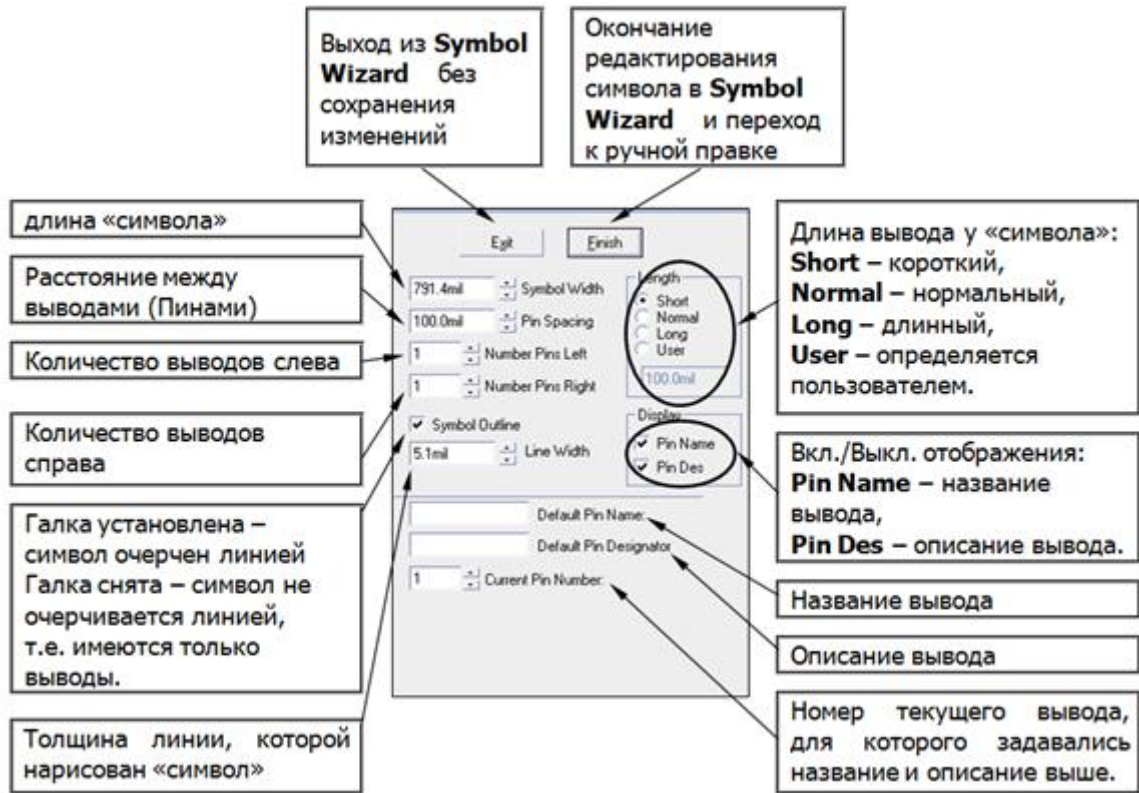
Выход из **Symbol Wizard** без сохранения изменений

Окончание редактирования символа в **Symbol Wizard** и переход к ручной правке

длина «символа»

Расстояние между выводами (Пинами)

Количество выводов слева

Количество выводов справа

Галка установлена – символ очерчен линией Галка снята – символ не очерчивается линией, т.е. имеются только выводы.

Толщина линии, которой нарисован «символ»

Exit

Finish

791.4mil Symbol Width

100.0mil Pin Spacing

1 Number Pins Left

1 Number Pins Right

Symbol Outline

5.1mil Line Width

Length

Short

Normal

Long

User

100.0mil

Display

Pin Name

Pin Des

Default Pin Name:

Default Pin Designator

1 Current Pin Number:

Длина вывода у «символа»: **Short** – короткий, **Normal** – нормальный, **Long** – длинный, **User** – определяется пользователем.

Вкл./Выкл. отображения: **Pin Name** – название вывода, **Pin Des** – описание вывода.

Название вывода

Описание вывода

Номер текущего вывода, для которого задавались название и описание выше.